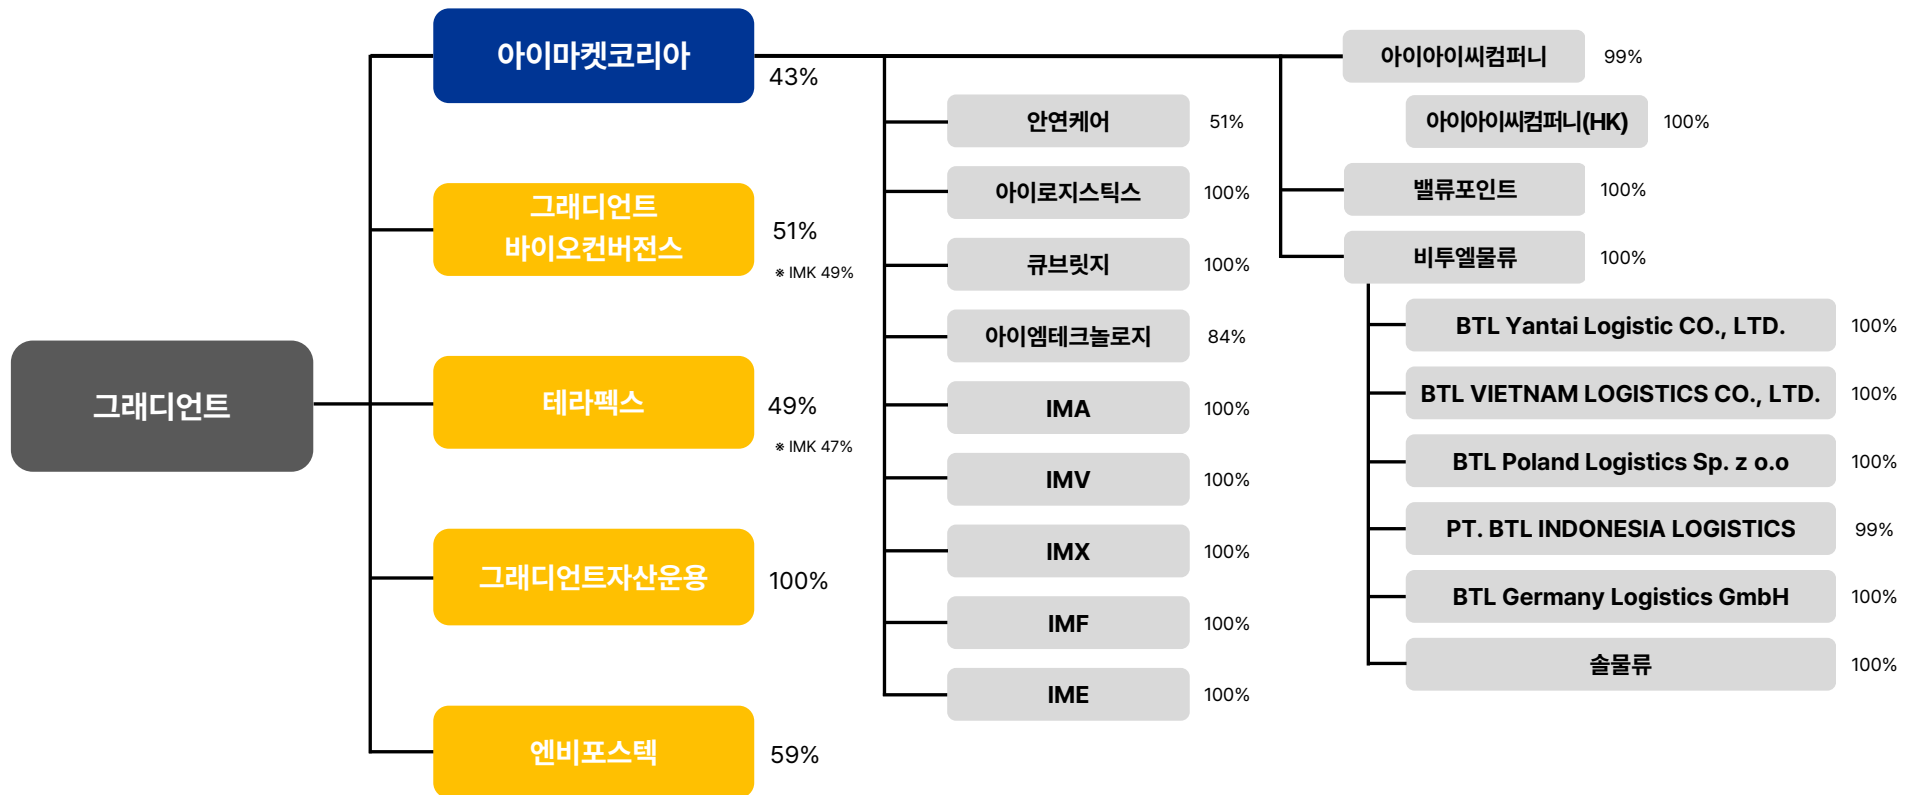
그래디언트

아이마켓코리아
43%

그래디언트 바이오컨버전스
51%
※ IMK 49%

테라펙스
49%
※ IMK 47%

그래디언트자산운용
100%

엔비포스텍
59%

안연케어 51%
아이로지스틱스 100%
큐브릿지 100%
아이엠테크놀로지 84%
IMA 100%
IMV 100%
IMX 100%
IMF 100%
IME 100%

아이아이씨컴퍼니 99%
아이아이씨컴퍼니(HK) 100%
밸류포인트 100%
비투엘물류 100%
BTL Yantai Logistic CO., LTD. 100%
BTL VIETNAM LOGISTICS CO., LTD. 100%
BTL Poland Logistics Sp. z o.o 100%
PT. BTL INDONESIA LOGISTICS 99%
BTL Germany Logistics GmbH 100%
솔물류 100%